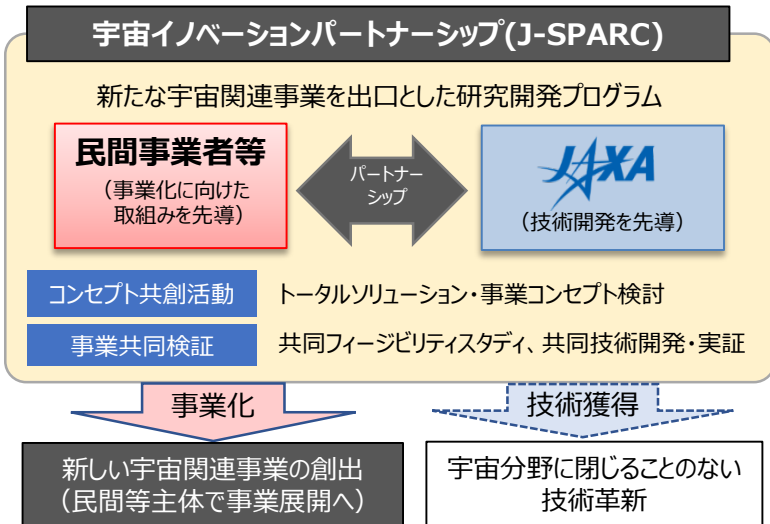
宇宙イノベーションパートナーシップ(J-SPARC)

新たな宇宙関連事業を出口とした研究開発プログラム

民間事業者等
（事業化に向けた取組みを先導）

パートナーシップ

JAXA
（技術開発を先導）

コンセプト共創活動　トータルソリューション・事業コンセプト検討

事業共同検証　共同フィージビリティスタディ、共同技術開発・実証

事業化

技術獲得

新しい宇宙関連事業の創出
（民間等主体で事業展開へ）

宇宙分野に閉じることのない技術革新